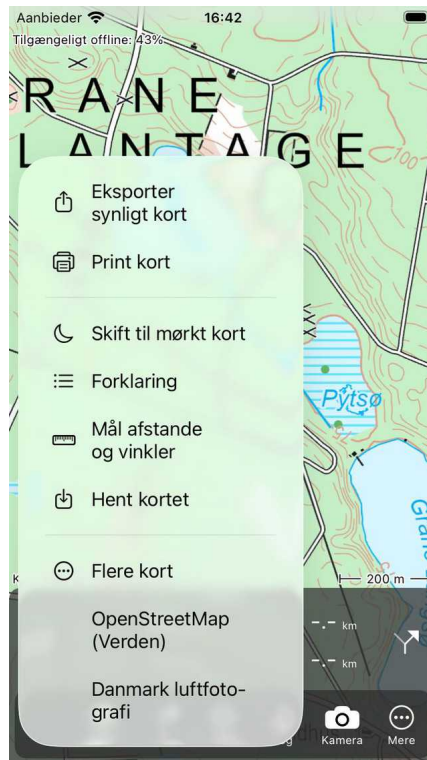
Aanbieder 16:42
Tilgængeligt offline: 43%

RANE
LANTAGE

Eksporter synligt kort

Print kort

Skift til mørkt kort

Forklaring

Mål afstande og vinkler

Hent kortet

Flere kort

OpenStreetMap (Verden)

Danmark luftfotografi

Pytsø

Glans

100

200 m

-.- km

-.- km

Kamera

Mere